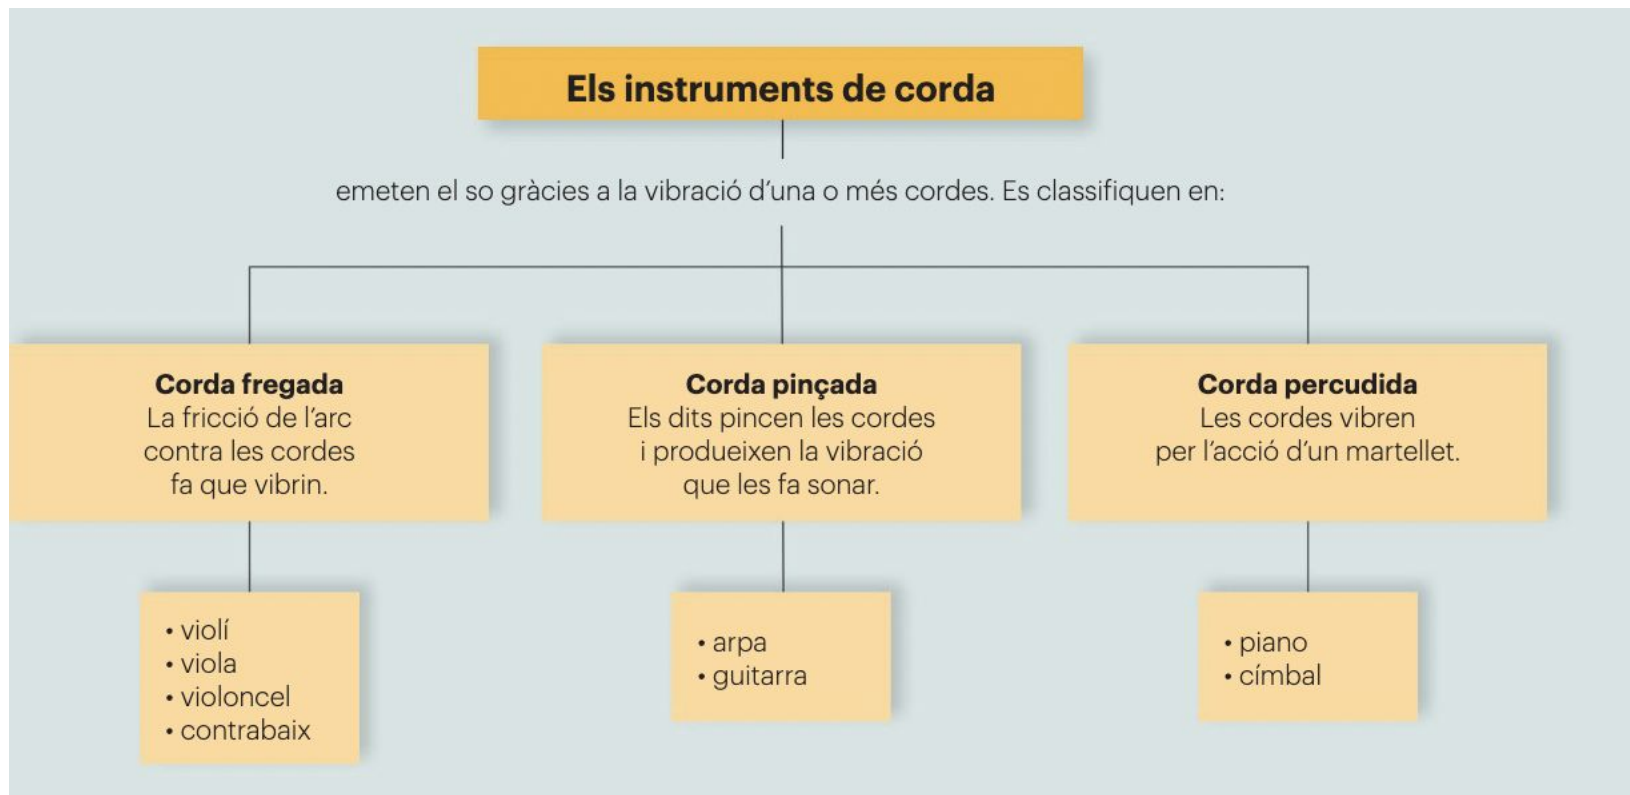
Els instruments de corda

emeten el so gràcies a la vibració d'una o més cordes. Es classifiquen en:

**Corda fregada**
La fricció de l'arc contra les cordes fa que vibrin.

- violí
- viola
- violoncel
- contrabaix

**Corda pinçada**
Els dits pincen les cordes i produeixen la vibració que les fa sonar.

- arpa
- guitarra

**Corda percudida**
Les cordes vibren per l'acció d'un martellet.

- piano
- címbal